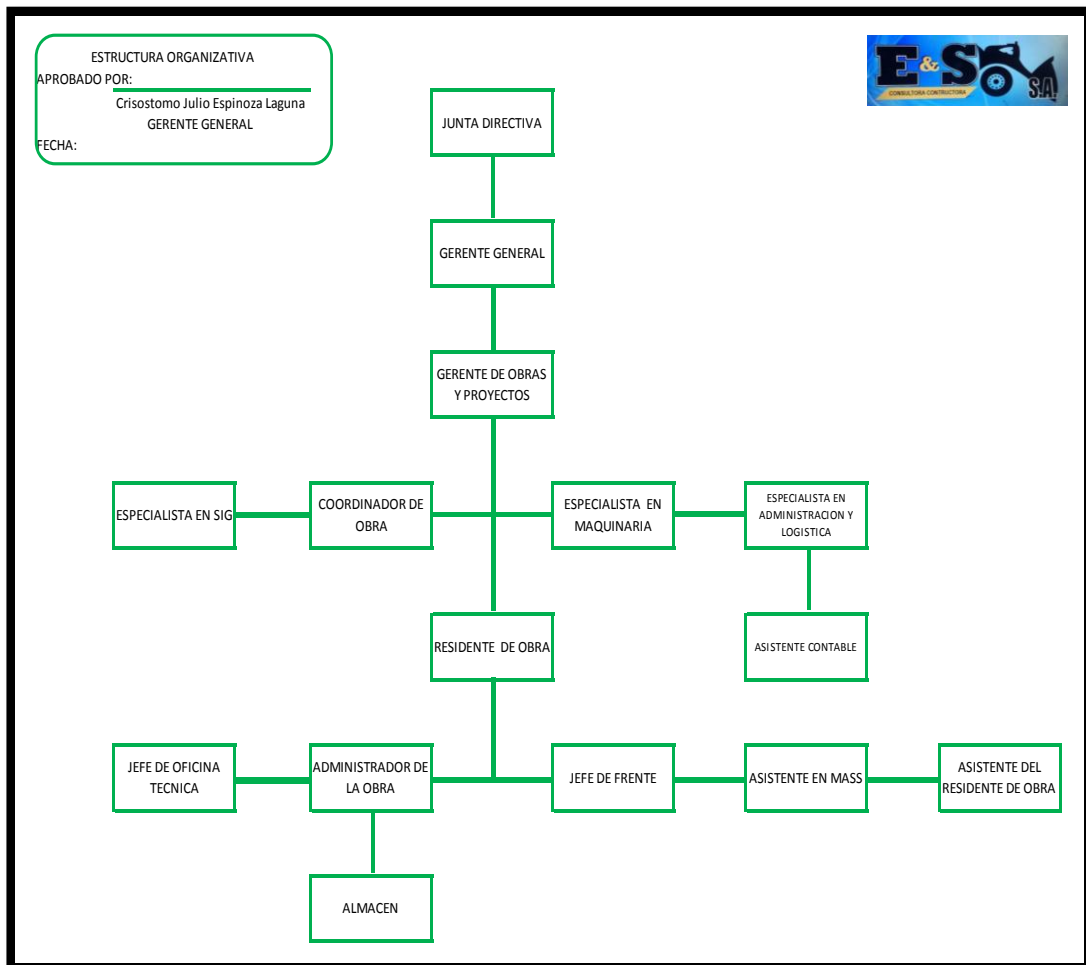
ESTRUCTURA ORGANIZATIVA
APROBADO POR:
Crisostomo Julio Espinoza Laguna
GERENTE GENERAL
FECHA:

E&S S.A.
CONSULTORA CONTRATISTA

JUNTA DIRECTIVA

GERENTE GENERAL

GERENTE DE OBRAS Y PROYECTOS

ESPECIALISTA EN SIG

COORDINADOR DE OBRA

ESPECIALISTA EN MAQUINARIA

ESPECIALISTA EN ADMINISTRACION Y LOGISTICA

RESIDENTE DE OBRA

ASISTENTE CONTABLE

JEFE DE OFICINA TECNICA

ADMINISTRADOR DE LA OBRA

JEFE DE FRENTE

ASISTENTE EN MASS

ASISTENTE DEL RESIDENTE DE OBRA

ALMACEN